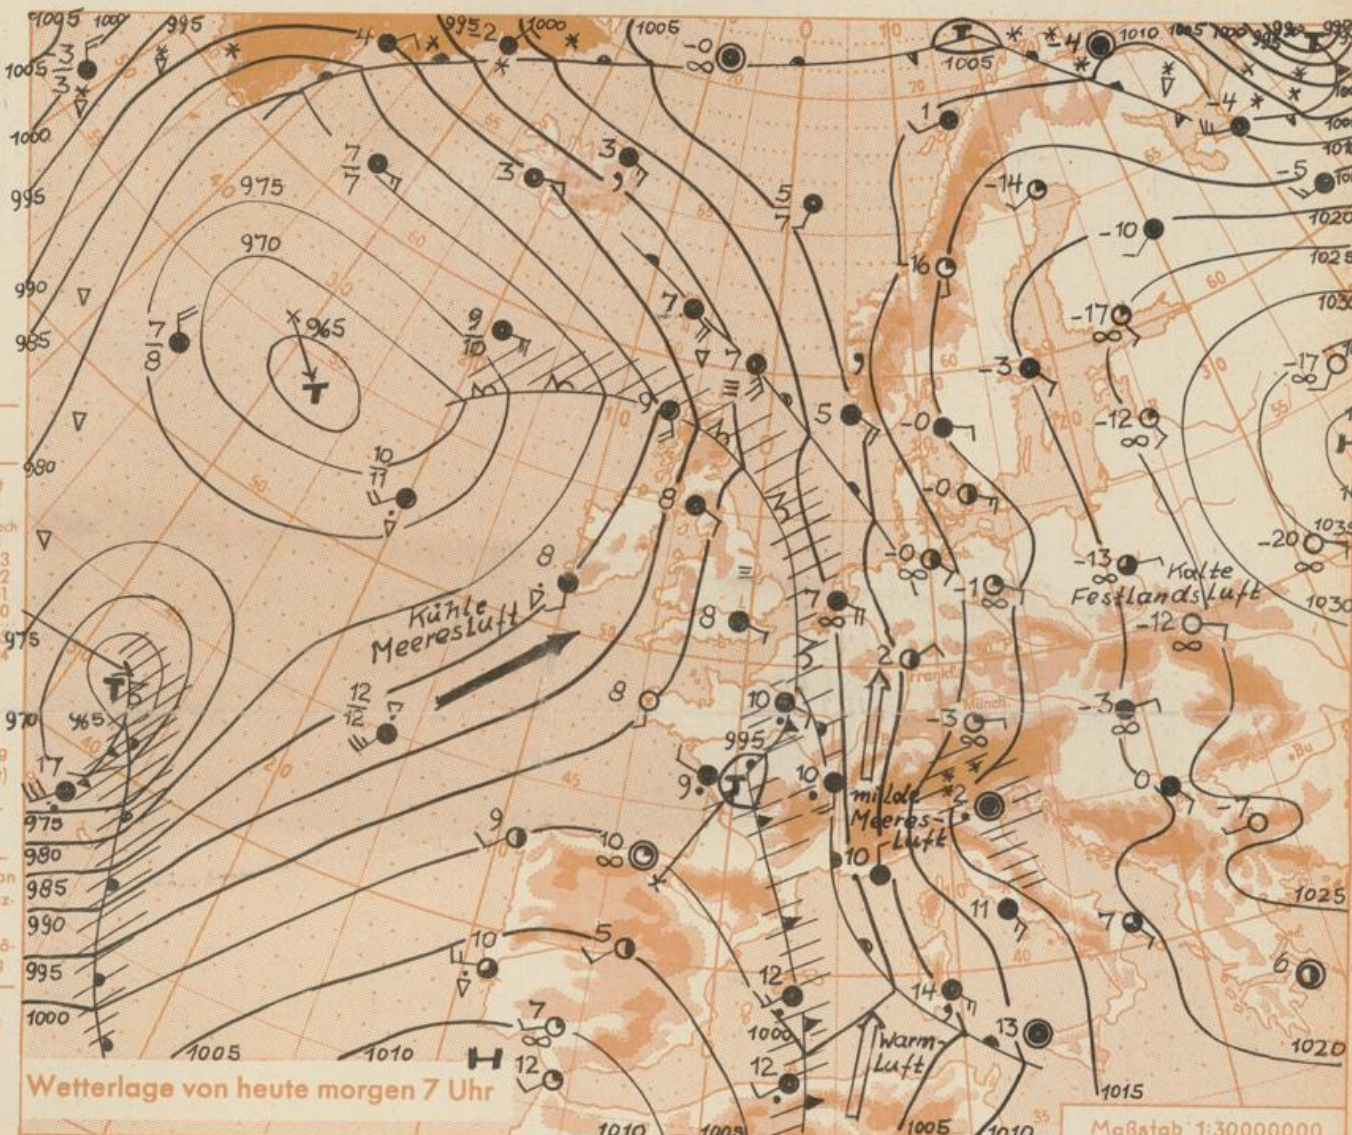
Kühle Meeresluft

milde Meeres-Luft

Warm-Luft

Kalte Festlandsluft

T

T

T

H

H

1005 1000 995 1005 1000 995 990 985 980 975 970 965 975 970 965 975 980 985 990 995 1000 1005 1010 1005 1010 1005 1010 1015 1020 1025 1030 1035 1020 1025 1030 1005 1000 995

Wetterlage von heute morgen 7 Uhr

Maßstab 1:30000000

Frankf.

Münch.

Bu